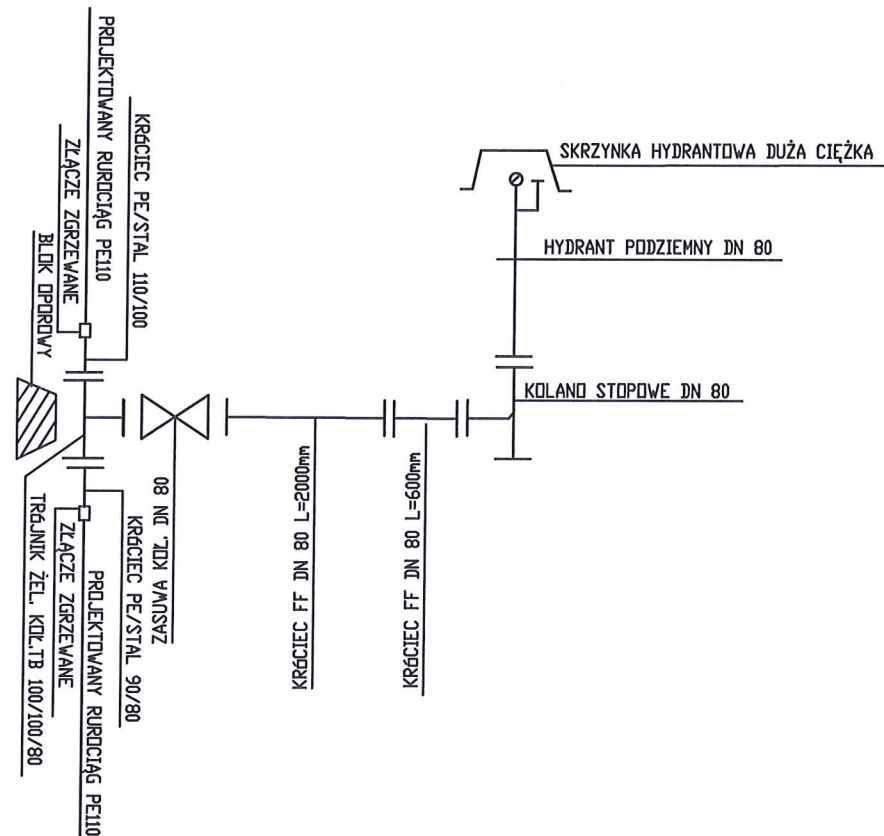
PROJEKTOWANY RUROCIĄG PE110
ZŁĄCZE ZGRZEWANE
BLOK OPOROWY
KRĆCIEC PE/STAL 110/100

SKRZYNKA HYDRANTOWA DUŻA CIĘŻKA
HYDRANT PODZIEMNY DN 80
KOLANO STOPOWE DN 80

TRÓJNIK ŻEL. KOŁ.TB 100/100/80
ZŁĄCZE ZGRZEWANE
PROJEKTOWANY RUROCIĄG PE110
KRĆCIEC PE/STAL 90/80
ZASUWA KOŁ. DN 80
KRĆCIEC FF DN 80 L=2000mm
KRĆCIEC FF DN 80 L=600mm